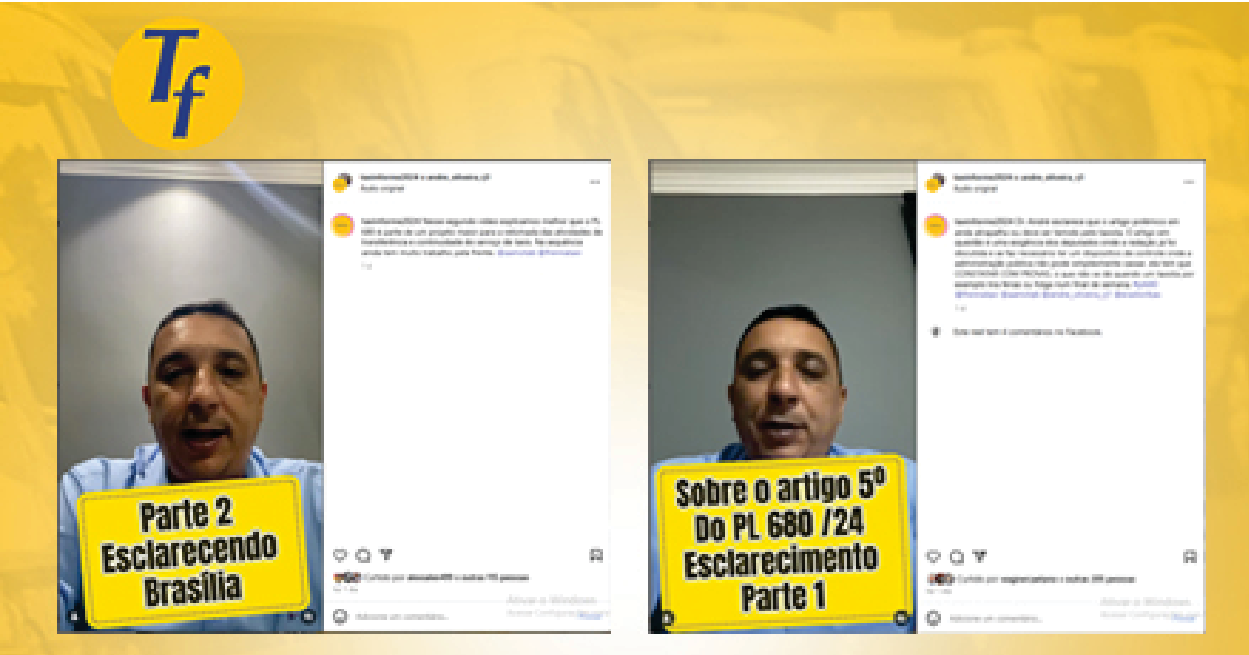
Tf

taxinforma2024 e andre_oliveira_cf
Áudio original

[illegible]

Parte 2
Esclarecendo
Brasília

Adicione um comentário...

Ativar o Windows

taxinforma2024 e andre_oliveira_cf
Áudio original

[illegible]

Este reel tem 4 comentários no Facebook.

Sobre o artigo 5º
Do PL 680 /24
Esclarecimento
Parte 1

Adicione um comentário...

Ativar o Windows